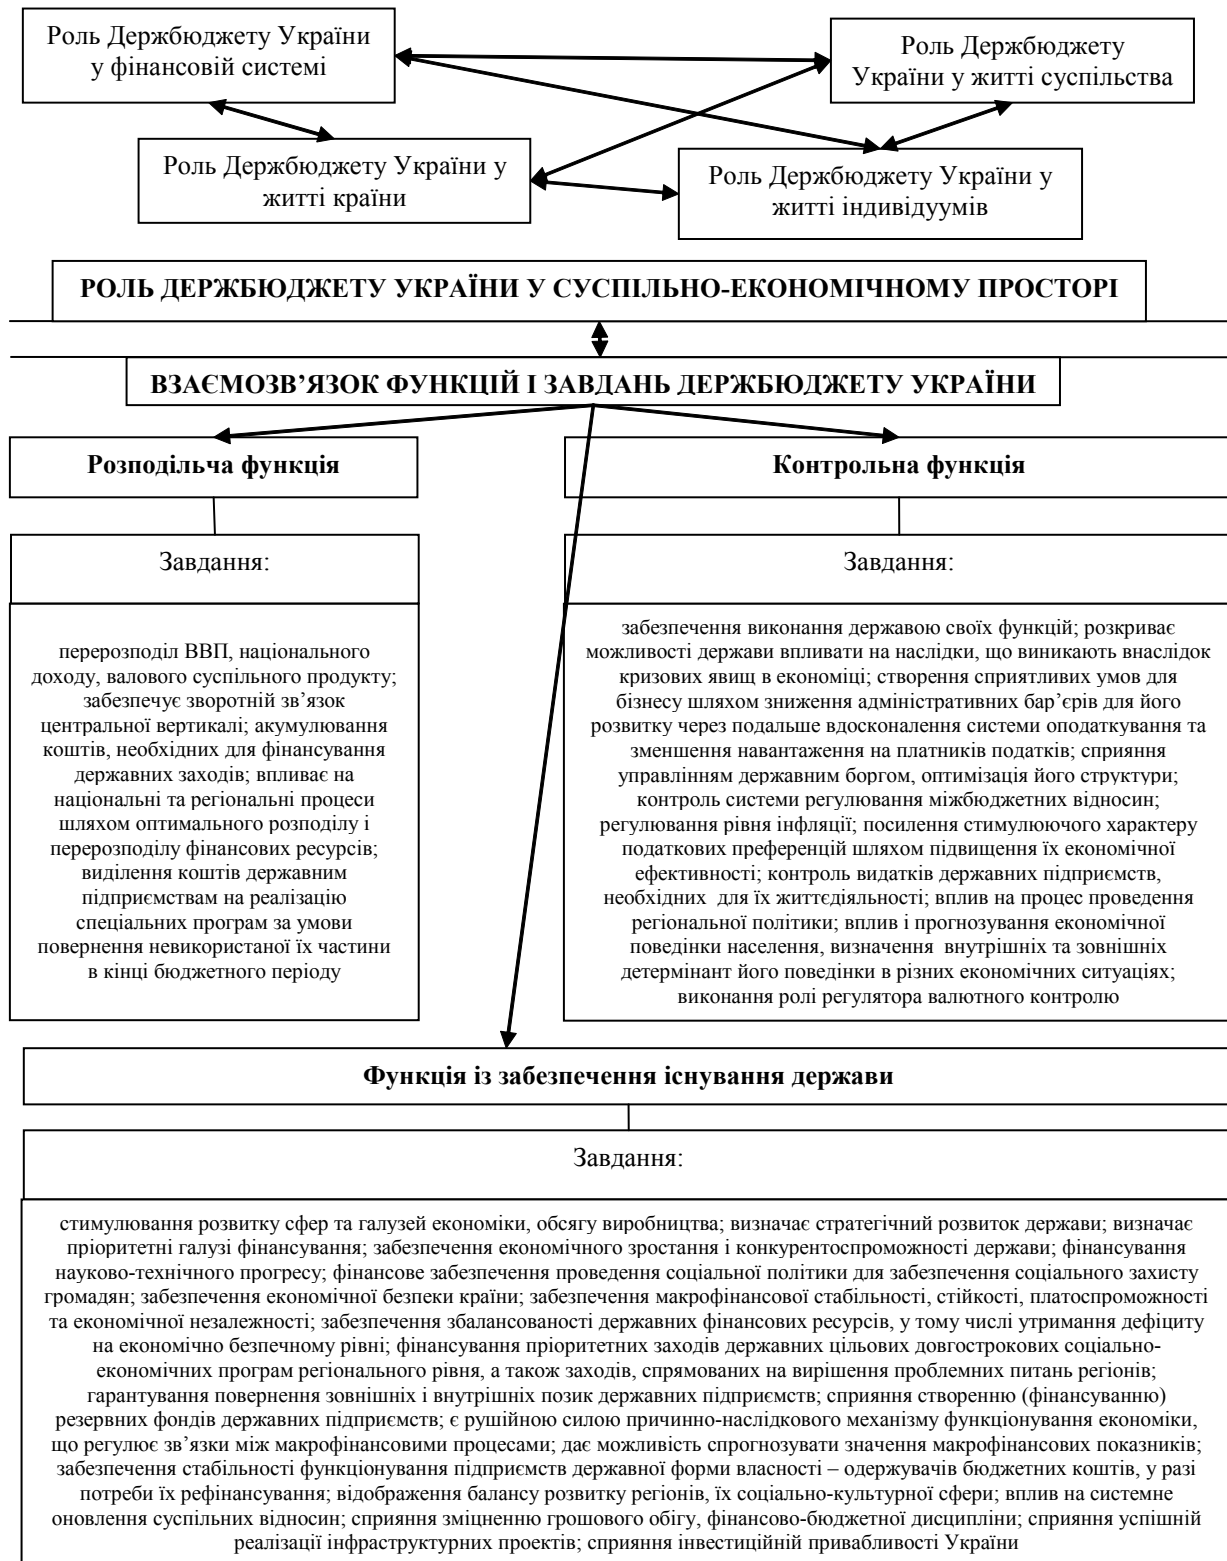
Роль Держбюджету України у фінансовій системі

Роль Держбюджету України у житті суспільства

Роль Держбюджету України у житті країни

Роль Держбюджету України у житті індивідуумів

РОЛЬ ДЕРЖБЮДЖЕТУ УКРАЇНИ У СУСПІЛЬНО-ЕКОНОМІЧНОМУ ПРОСТОРІ

ВЗАЄМОЗВ'ЯЗОК ФУНКЦІЙ І ЗАВДАНЬ ДЕРЖБЮДЖЕТУ УКРАЇНИ

Розподільча функція

Завдання:

перерозподіл ВВП, національного доходу, валового суспільного продукту; забезпечує зворотній зв'язок центральної вертикалі; акумулювання коштів, необхідних для фінансування державних заходів; впливає на національні та регіональні процеси шляхом оптимального розподілу і перерозподілу фінансових ресурсів; виділення коштів державним підприємствам на реалізацію спеціальних програм за умови повернення невикористаної їх частини в кінці бюджетного періоду

Контрольна функція

Завдання:

забезпечення виконання державою своїх функцій; розкриває можливості держави впливати на наслідки, що виникають внаслідок кризових явищ в економіці; створення сприятливих умов для бізнесу шляхом зниження адміністративних бар'єрів для його розвитку через подальше вдосконалення системи оподаткування та зменшення навантаження на платників податків; сприяння управлінням державним боргом, оптимізація його структури; контроль системи регулювання міжбюджетних відносин; регулювання рівня інфляції; посилення стимулюючого характеру податкових преференцій шляхом підвищення їх економічної ефективності; контроль видатків державних підприємств, необхідних для їх життєдіяльності; вплив на процес проведення регіональної політики; вплив і прогнозування економічної поведінки населення, визначення внутрішніх та зовнішніх детермінант його поведінки в різних економічних ситуаціях; виконання ролі регулятора валютного контролю

Функція із забезпечення існування держави

Завдання:

стимулювання розвитку сфер та галузей економіки, обсягу виробництва; визначає стратегічний розвиток держави; визначає пріоритетні галузі фінансування; забезпечення економічного зростання і конкурентоспроможності держави; фінансування науково-технічного прогресу; фінансове забезпечення проведення соціальної політики для забезпечення соціального захисту громадян; забезпечення економічної безпеки країни; забезпечення макрофінансової стабільності, стійкості, платоспроможності та економічної незалежності; забезпечення збалансованості державних фінансових ресурсів, у тому числі утримання дефіциту на економічно безпечному рівні; фінансування пріоритетних заходів державних цільових довгострокових соціально-економічних програм регіонального рівня, а також заходів, спрямованих на вирішення проблемних питань регіонів; гарантування повернення зовнішніх і внутрішніх позик державних підприємств; сприяння створенню (фінансуванню) резервних фондів державних підприємств; є рушійною силою причинно-наслідкового механізму функціонування економіки, що регулює зв'язки між макрофінансовими процесами; дає можливість спрогнозувати значення макрофінансових показників; забезпечення стабільності функціонування підприємств державної форми власності – одержувачів бюджетних коштів, у разі потреби їх рефінансування; відображення балансу розвитку регіонів, їх соціально-культурної сфери; вплив на системне оновлення суспільних відносин; сприяння зміцненню грошового обігу, фінансово-бюджетної дисципліни; сприяння успішній реалізації інфраструктурних проектів; сприяння інвестиційній привабливості України